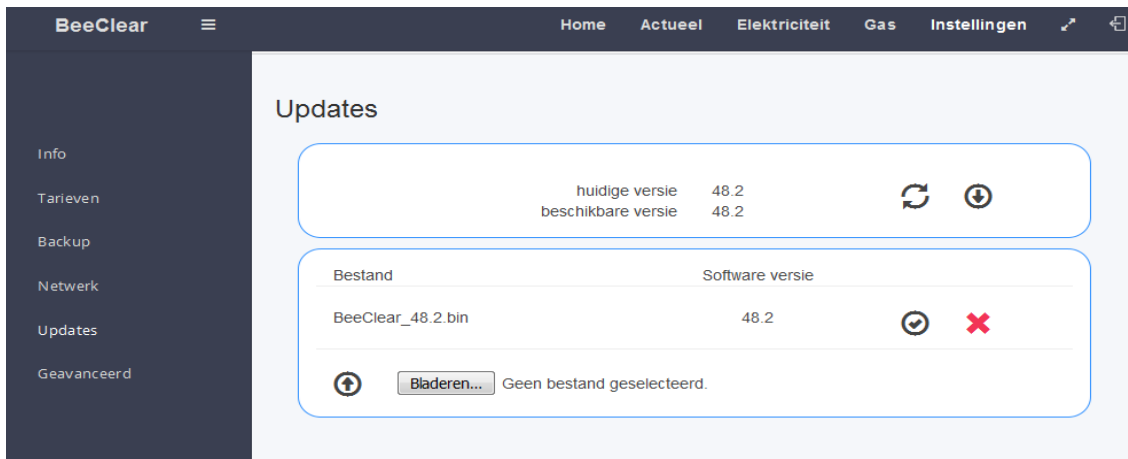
BeeClear

Home Actueel Elektriciteit Gas Instellingen

Info
Tarieven
Backup
Netwerk
Updates
Geavanceerd

Updates

huidige versie 48.2
beschikbare versie 48.2

| Bestand | Software versie |
|---|---|
| BeeClear_48.2.bin | 48.2 |

Bladeren... Geen bestand geselecteerd.